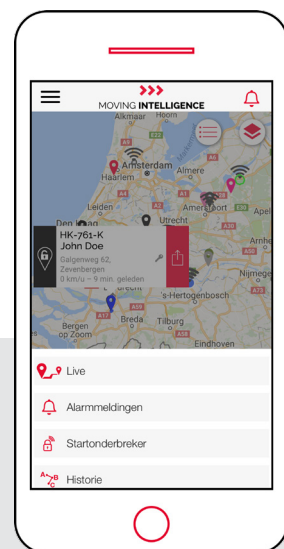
MOVING INTELLIGENCE

Alkmaar
Hoorn
Amsterdam
Haarlem
Almere
Leiden
Den Haag
Utrecht
Amersfoort
Apel
Nijmegen
's-Hertogenbosch
Breda
Tilburg
Bergen op Zoom
Eindhoven

HK-761-K
John Doe
Galgenweg 62, Zevenbergen
0 km/u – 9 min. geleden

Live
Alarmmeldingen
Startonderbreker
Historie